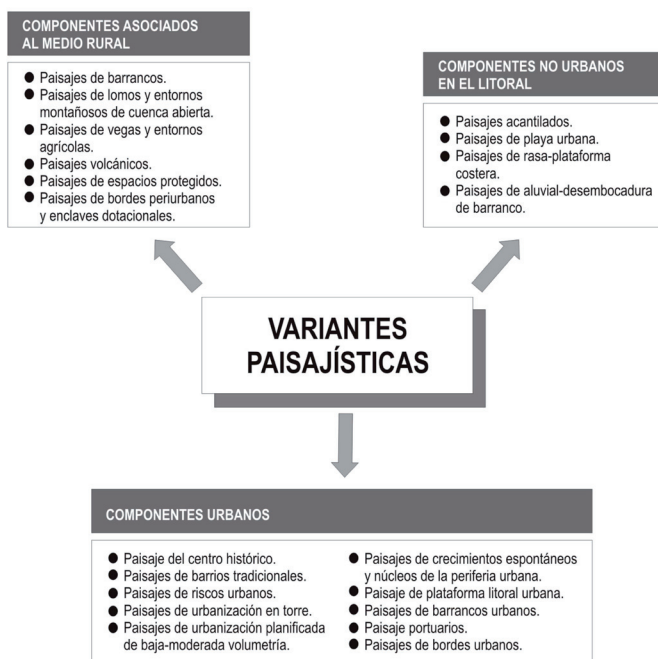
COMPONENTES ASOCIADOS AL MEDIO RURAL

- Paisajes de barrancos.
- Paisajes de lomos y entornos montañosos de cuenca abierta.
- Paisajes de vegas y entornos agrícolas.
- Paisajes volcánicos.
- Paisajes de espacios protegidos.
- Paisajes de bordes periurbanos y enclaves dotacionales.

COMPONENTES NO URBANOS EN EL LITORAL

- Paisajes acantilados.
- Paisajes de playa urbana.
- Paisajes de rasa-plataforma costera.
- Paisajes de aluvial-desembocadura de barranco.

VARIANTES PAISAJÍSTICAS

COMPONENTES URBANOS

- Paisaje del centro histórico.
- Paisajes de barrios tradicionales.
- Paisajes de riscos urbanos.
- Paisajes de urbanización en torre.
- Paisajes de urbanización planificada de baja-moderada volumetría.

- Paisajes de crecimientos espontáneos y núcleos de la periferia urbana.
- Paisaje de plataforma litoral urbana.
- Paisajes de barrancos urbanos.
- Paisaje portuarios.
- Paisajes de bordes urbanos.